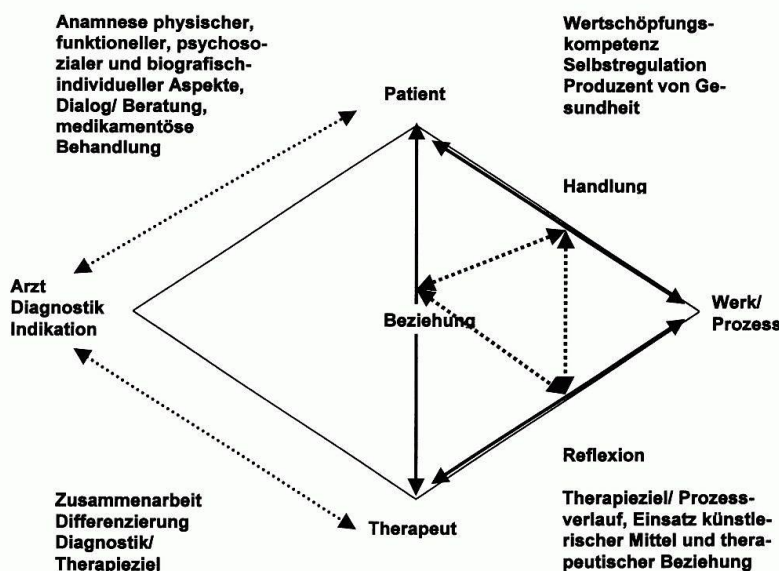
Anamnese physischer, funktioneller, psychosozialer und biografisch-individueller Aspekte, Dialog/ Beratung, medikamentöse Behandlung

Wertschöpfungskompetenz Selbstregulation Produzent von Gesundheit

Patient

Handlung

Arzt Diagnostik Indikation

Beziehung

Werk/ Prozess

Reflexion

Zusammenarbeit Differenzierung Diagnostik/ Therapieziel

Therapeut

Therapieziel/ Prozessverlauf, Einsatz künstlerischer Mittel und therapeutischer Beziehung